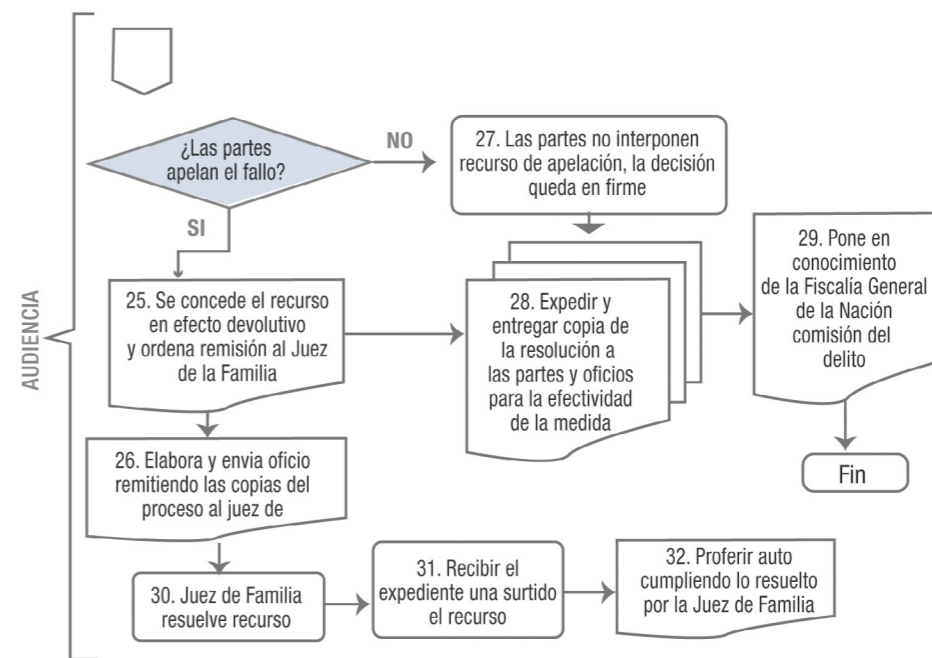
AUDIENCIA

¿Las partes apelan el fallo?

NO

27. Las partes no interponen recurso de apelación, la decisión queda en firme

SI

25. Se concede el recurso en efecto devolutivo y ordena remisión al Juez de la Familia

28. Expedir y entregar copia de la resolución a las partes y oficios para la efectividad de la medida

29. Pone en conocimiento de la Fiscalía General de la Nación comisión del delito

Fin

26. Elabora y envia oficio remitiendo las copias del proceso al juez de

30. Juez de Familia resuelve recurso

31. Recibir el expediente una surtido el recurso

32. Proferir auto cumpliendo lo resuelto por la Juez de Familia